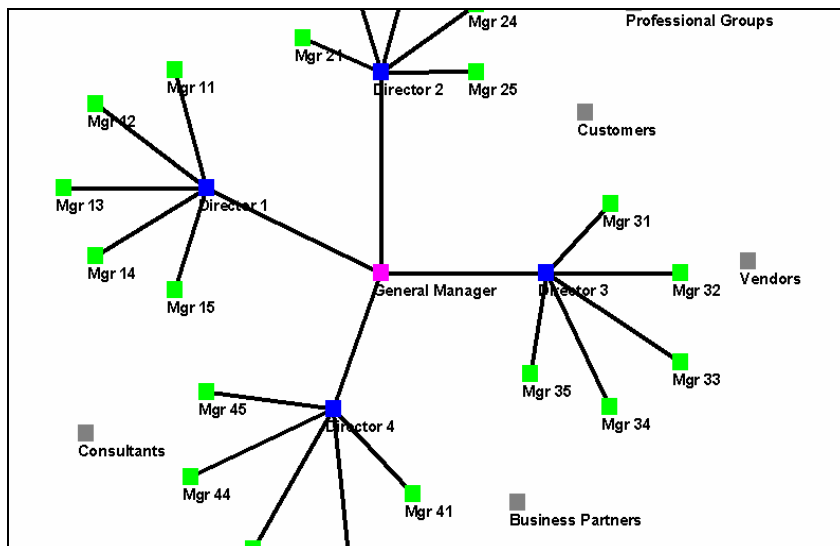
Mgr 24
Professional Groups
Mgr 21
Director 2
Mgr 25
Mgr 11
Customers
Mgr 12
Mgr 13
Director 1
Mgr 31
Mgr 14
Vendors
General Manager
Director 3
Mgr 32
Mgr 15
Mgr 33
Mgr 35
Mgr 45
Mgr 34
Director 4
Consultants
Mgr 44
Mgr 41
Business Partners